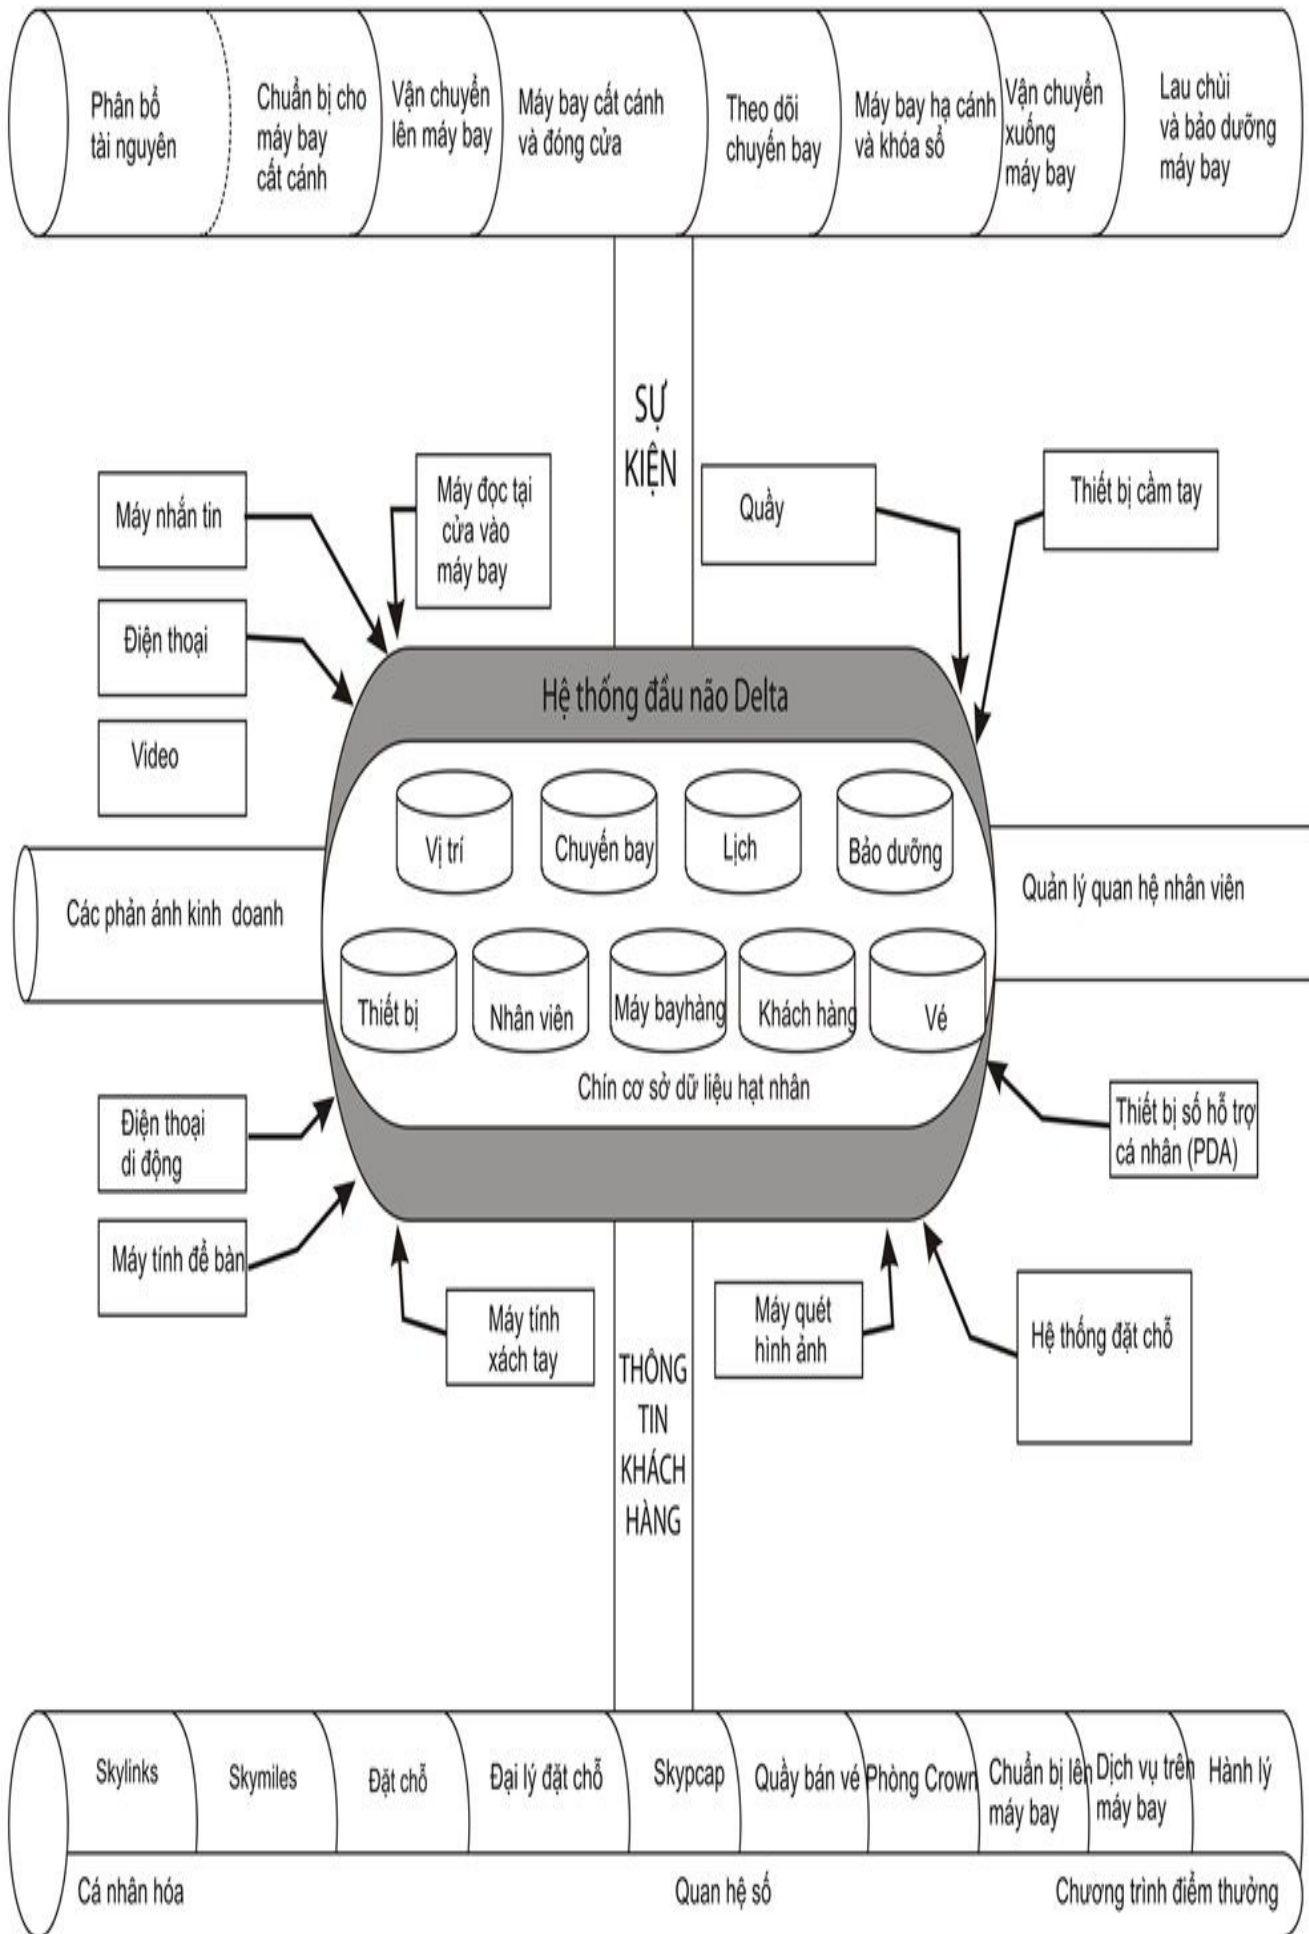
Phân bổ tài nguyên

Chuẩn bị cho máy bay cất cánh

Vận chuyển lên máy bay

Máy bay cất cánh và đóng cửa

Theo dõi chuyến bay

Máy bay hạ cánh và khóa sổ

Vận chuyển xuống máy bay

Lau chùi và bảo dưỡng máy bay

SỰ KIỆN

Máy nhắn tin

Máy đọc tại cửa vào máy bay

Quầy

Thiết bị cầm tay

Điện thoại

Video

Hệ thống đầu não Delta

Vị trí

Chuyến bay

Lịch

Bảo dưỡng

Các phản ánh kinh doanh

Quản lý quan hệ nhân viên

Thiết bị

Nhân viên

Máy bayhàng

Khách hàng

Vé

Chín cơ sở dữ liệu hạt nhân

Điện thoại di động

Thiết bị số hỗ trợ cá nhân (PDA)

Máy tính để bàn

Máy tính xách tay

Máy quét hình ảnh

Hệ thống đặt chỗ

THÔNG TIN KHÁCH HÀNG

Skylinks

Skymiles

Đặt chỗ

Đại lý đặt chỗ

Skypcap

Quầy bán vé

Phòng Crown

Chuẩn bị lên máy bay

Dịch vụ trên máy bay

Hành lý

Cá nhân hóa

Quan hệ số

Chương trình điểm thưởng